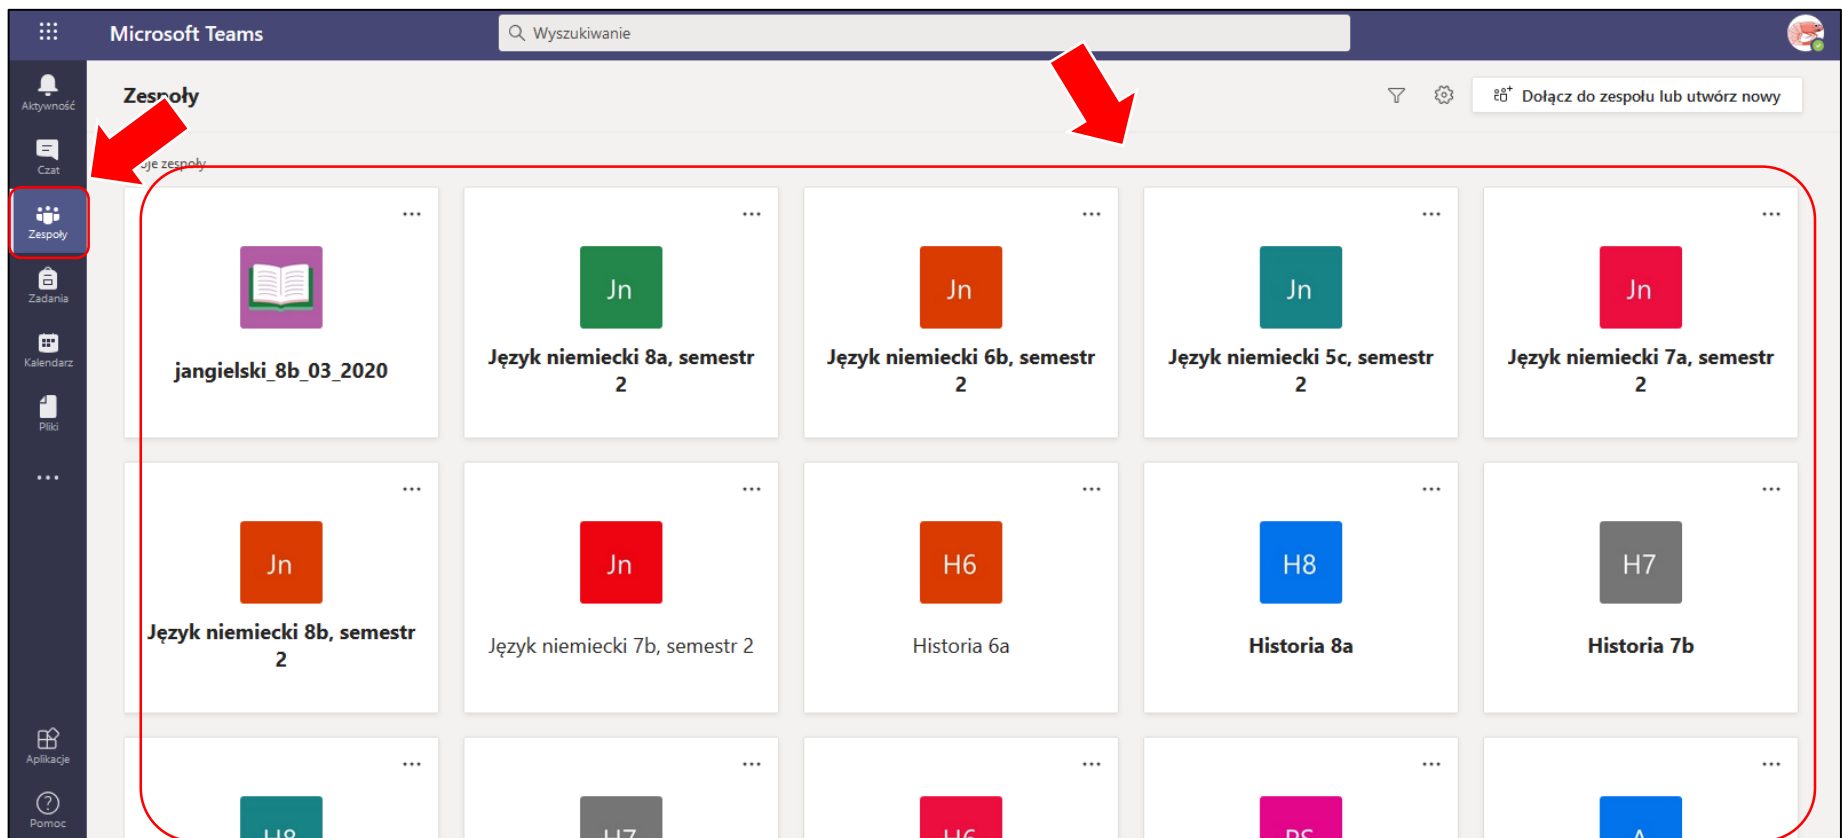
Microsoft Teams

Wyszukiwanie

Aktywność

Czat

Zespoły

Zadania

Kalendarz

Pliki

...

Aplikacje

Pomoc

Zespoły

Dołącz do zespołu lub utwórz nowy

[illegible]je zespoły

...

jangielski_8b_03_2020

...

Jn

Język niemiecki 8a, semestr 2

...

Jn

Język niemiecki 6b, semestr 2

...

Jn

Język niemiecki 5c, semestr 2

...

Jn

Język niemiecki 7a, semestr 2

...

Jn

Język niemiecki 8b, semestr 2

...

Jn

Język niemiecki 7b, semestr 2

...

H6

Historia 6a

...

H8

Historia 8a

...

H7

Historia 7b

...

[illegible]

...

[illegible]

...

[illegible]

...

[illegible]

...

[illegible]